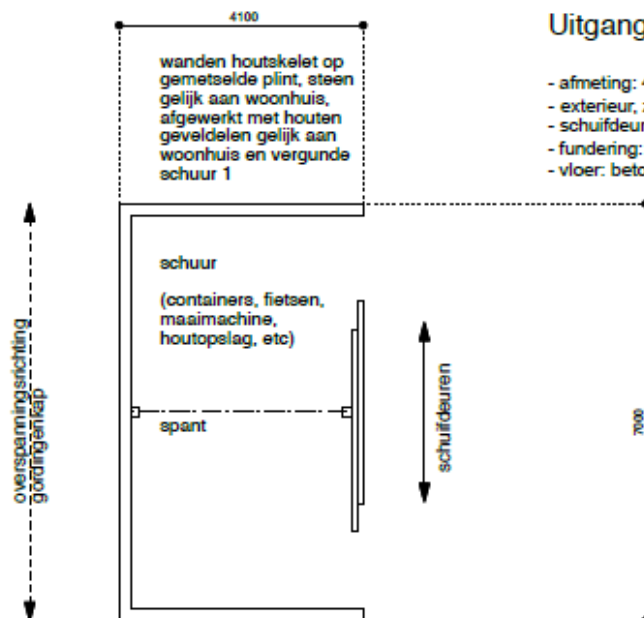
4100

wanden houtskelet op gemetselde plint, steen gelijk aan woonhuis, afgewerkt met houten geveldelen gelijk aan woonhuis en vergunde schuur 1

Uitgang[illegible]

- afmeting: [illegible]
- exterieur, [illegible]
- schuifdeur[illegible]
- fundering: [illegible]
- vloer: beto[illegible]

schuur

(containers, fietsen, maaimachine, houtopslag, etc)

spant

schuifdeuren

overspanningsrichting gordingenkap

7000